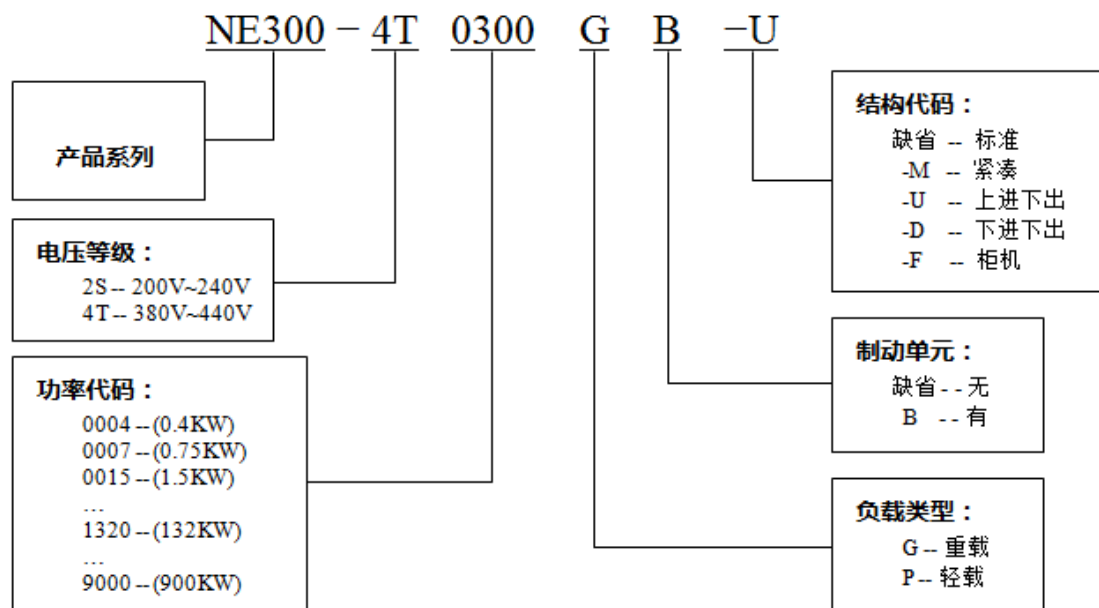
NE300 - 4T 0300 G B -U

产品系列

电压等级：
2S -- 200V~240V
4T -- 380V~440V

功率代码：
0004 -- (0.4KW)
0007 -- (0.75KW)
0015 -- (1.5KW)
…
1320 -- (132KW)
…
9000 -- (900KW)

结构代码：
缺省 -- 标准
-M -- 紧凑
-U -- 上进下出
-D -- 下进下出
-F -- 柜机

制动单元：
缺省 - - 无
B - - 有

负载类型：
G -- 重载
P -- 轻载